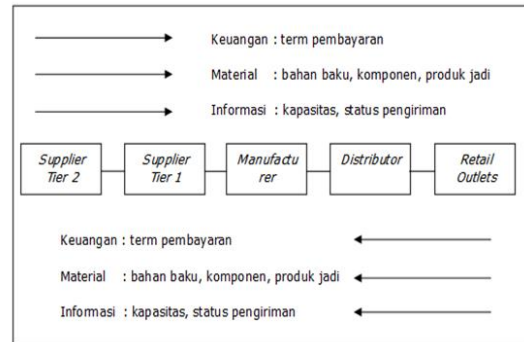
Keuangan : term pembayaran

Material : bahan baku, komponen, produk jadi

Informasi : kapasitas, status pengiriman

Supplier Tier 2

Supplier Tier 1

Manufacturer

Distributor

Retail Outlets

Keuangan : term pembayaran

Material : bahan baku, komponen, produk jadi

Informasi : kapasitas, status pengiriman